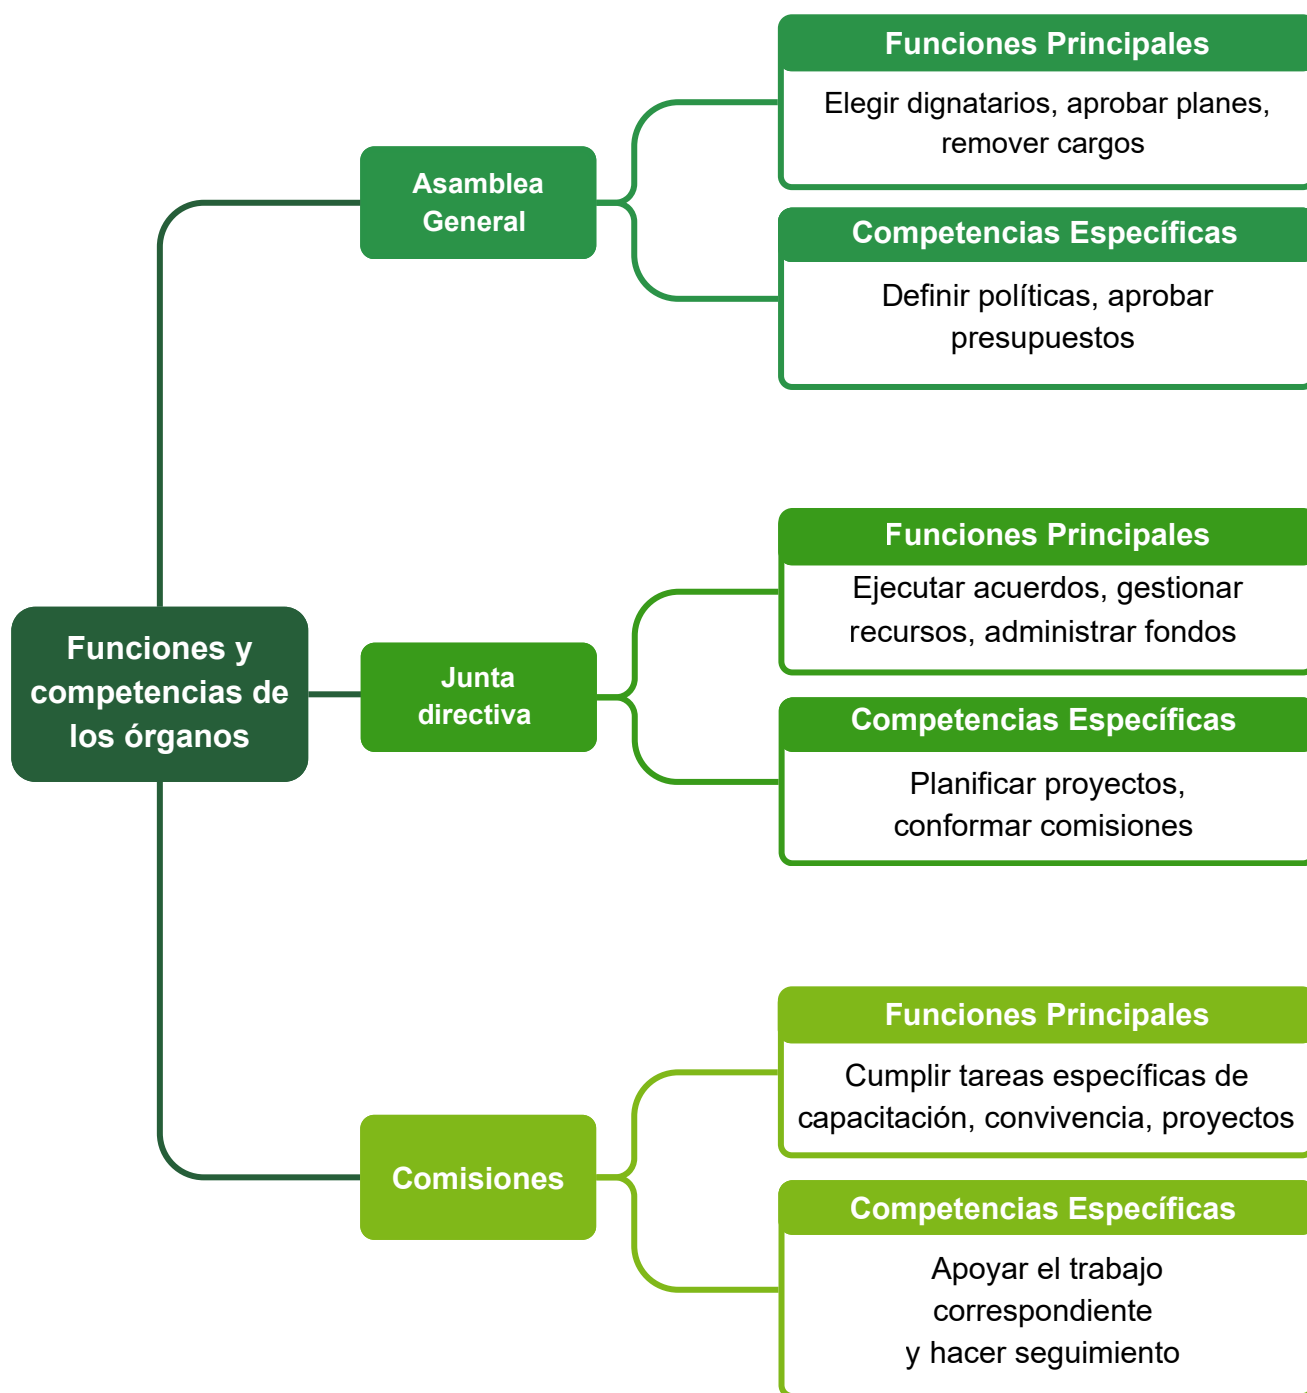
Funciones y competencias de los órganos

Asamblea General

Funciones Principales

Elegir dignatarios, aprobar planes, remover cargos

Competencias Específicas

Definir políticas, aprobar presupuestos

Junta directiva

Funciones Principales

Ejecutar acuerdos, gestionar recursos, administrar fondos

Competencias Específicas

Planificar proyectos, conformar comisiones

Comisiones

Funciones Principales

Cumplir tareas específicas de capacitación, convivencia, proyectos

Competencias Específicas

Apoyar el trabajo correspondiente y hacer seguimiento